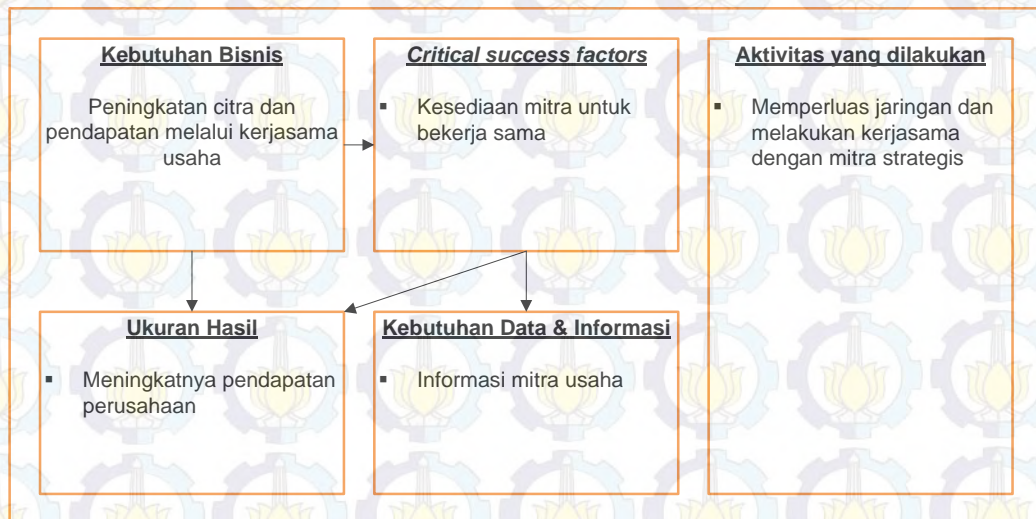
**Kebutuhan Bisnis**

Peningkatan citra dan pendapatan melalui kerjasama usaha

***Critical success factors***

▪ Kesediaan mitra untuk bekerja sama

**Aktivitas yang dilakukan**

▪ Memperluas jaringan dan melakukan kerjasama dengan mitra strategis

**Ukuran Hasil**

▪ Meningkatnya pendapatan perusahaan

**Kebutuhan Data & Informasi**

▪ Informasi mitra usaha